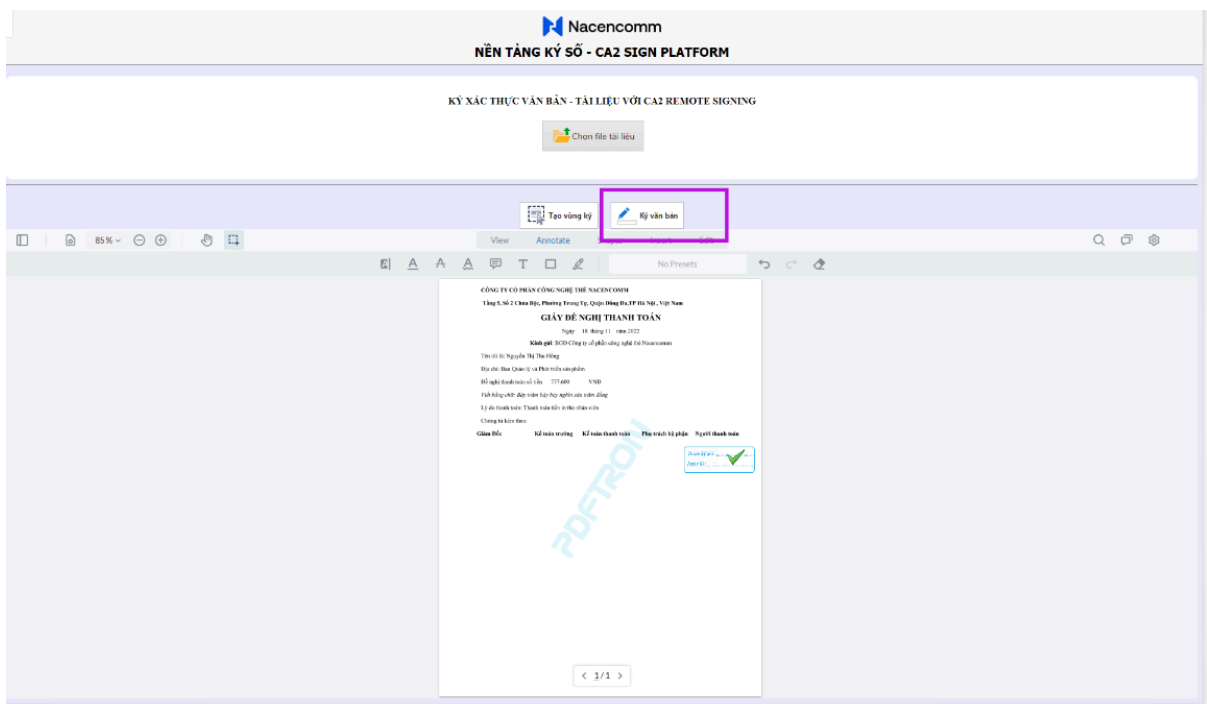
Nacencomm
NỀN TẢNG KÝ SỐ - CA2 SIGN PLATFORM

KÝ XÁC THỰC VĂN BẢN - TÀI LIỆU VỚI CA2 REMOTE SIGNING

Chọn file tài liệu

Tạo vùng ký
Ký văn bản

85 %
View Annotate Shapes Insert Edit
No Presets

CÔNG TY CỔ PHẦN CÔNG NGHỆ THẺ NACENCOMM
Tầng 5, Số 2 Chùa Bộc, Phường Trung Tự, Quận Đống Đa,TP Hà Nội , Việt Nam
GIẤY ĐỀ NGHỊ THANH TOÁN
Ngày 10 tháng 11 năm 2022
Kính gửi: BGĐ Công ty cổ phần công nghệ thẻ Nacencomm
Tên tôi là: Nguyễn Thị Thu Hồng
Địa chỉ: Ban Quản lý và Phát triển sản phẩm
Đề nghị thanh toán số tiền: 777.600 VNĐ
Viết bằng chữ: Bảy trăm bảy bảy nghìn sáu trăm đồng
Lý do thanh toán: Thanh toán tiền in thẻ nhân viên
Chứng từ kèm theo:
Giám Đốc Kế toán trưởng Kế toán thanh toán Phụ trách bộ phận Người thanh toán
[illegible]
PDFTRON
1/1